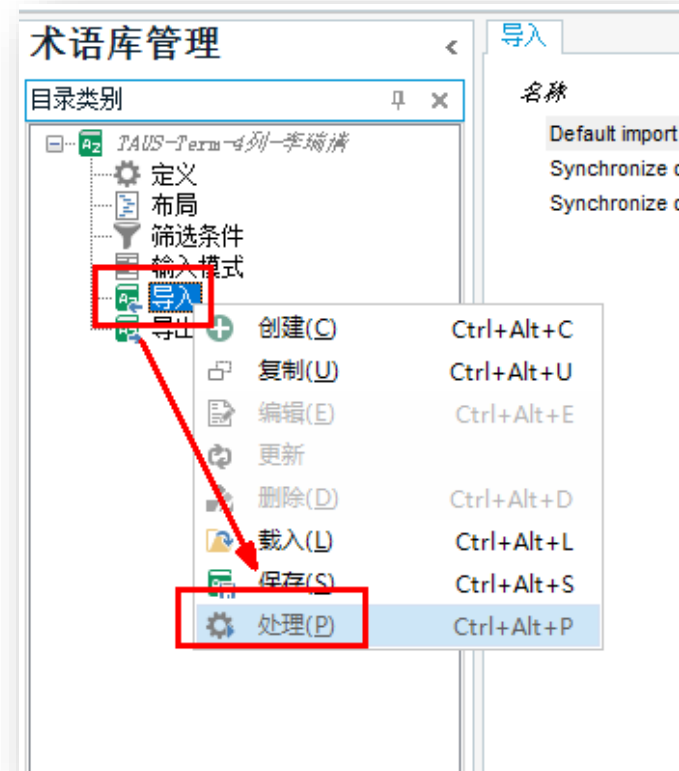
术语库管理

目录类别

TAUS-Term-系列-李瑞清

定义

布局

筛选条件

输入模式

导入

导出

创建(C) Ctrl+Alt+C

复制(U) Ctrl+Alt+U

编辑(E) Ctrl+Alt+E

更新

删除(D) Ctrl+Alt+D

载入(L) Ctrl+Alt+L

保存(S) Ctrl+Alt+S

处理(P) Ctrl+Alt+P

导入

名称

Default import

Synchronize c

Synchronize c